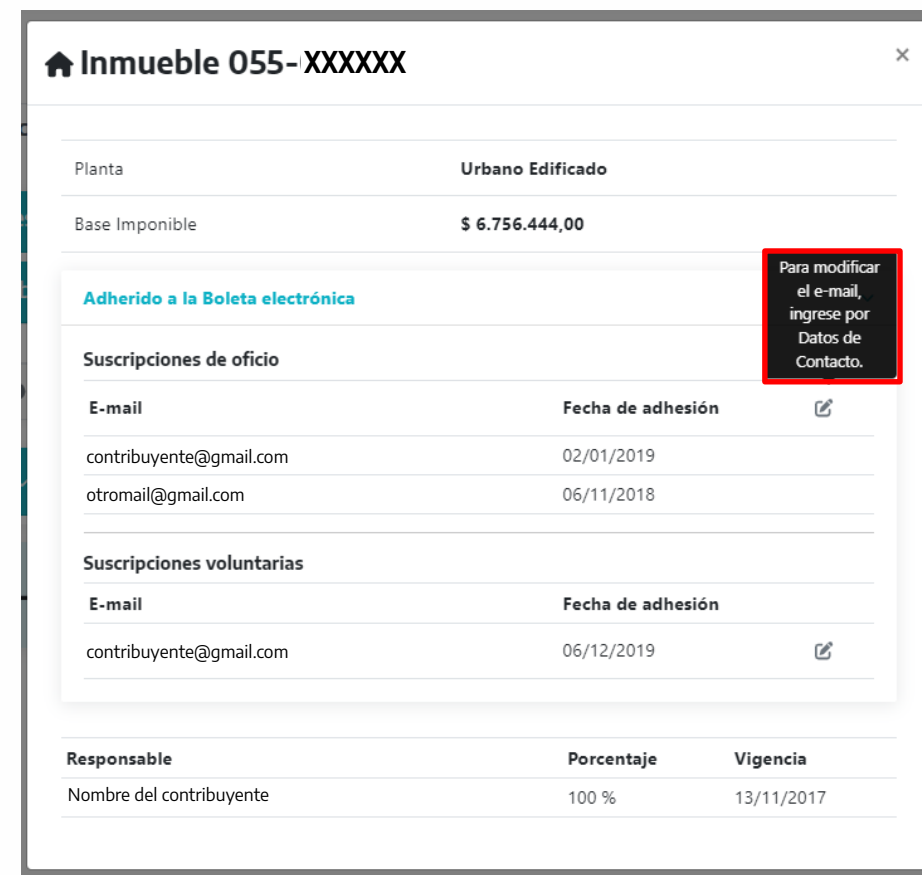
Inmueble 055-XXXXXX

×

| | |
|---|---|
| Planta | Urbano Edificado |
| Base Imponible | $ 6.756.444,00 |

Adherido a la Boleta electrónica

Para modificar el e-mail, ingrese por Datos de Contacto.

Suscripciones de oficio

| E-mail | Fecha de adhesión |
|---|---|
| contribuyente@gmail.com | 02/01/2019 |
| otromail@gmail.com | 06/11/2018 |

Suscripciones voluntarias

| E-mail | Fecha de adhesión |
|---|---|
| contribuyente@gmail.com | 06/12/2019 |

| Responsable | Porcentaje | Vigencia |
|---|---|---|
| Nombre del contribuyente | 100 % | 13/11/2017 |